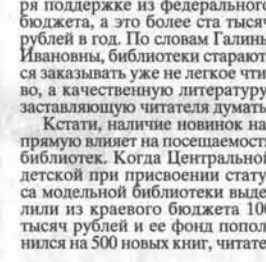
ря поддержке из федерального бюджета, а это более ста тысяч рублей в год. По словам Галины Ивановны, библиотеки стараются заказывать уже не легкое чтиво, а качественную литературу, заставляющую читателя думать.
Кстати, наличие новинок напрямую влияет на посещаемость библиотек. Когда Центральной детской при присвоении статуса модельной библиотеки выделили из краевого бюджета 100 тысяч рублей и ее фонд пополнился на 500 новых книг, читате